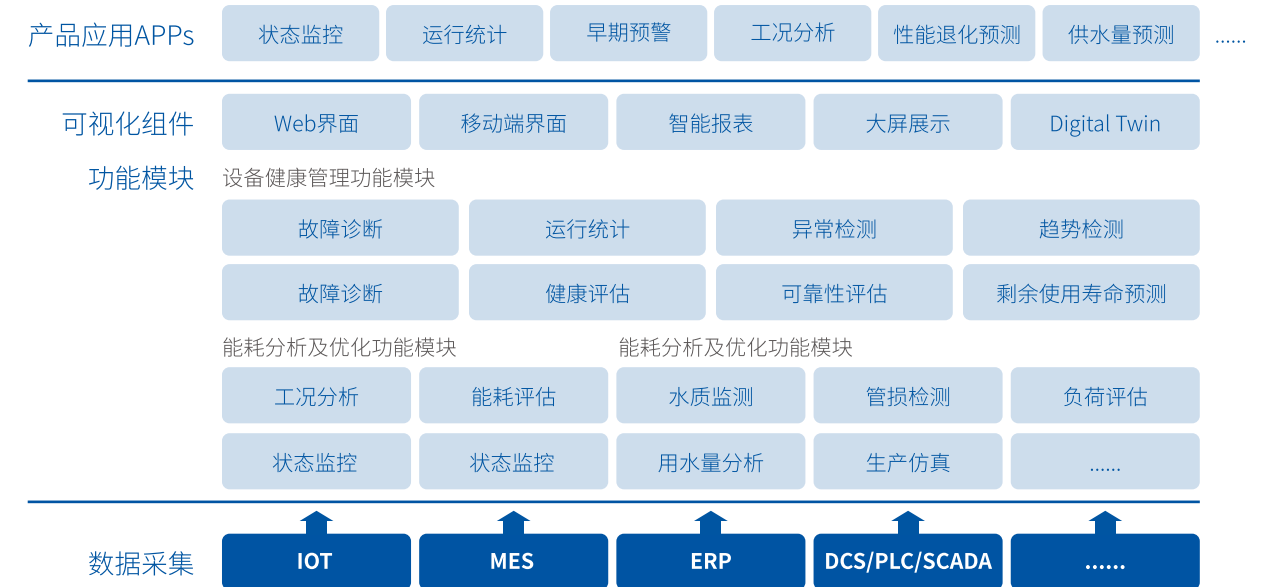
产品应用APPs
状态监控
运行统计
早期预警
工况分析
性能退化预测
供水量预测
......

可视化组件
Web界面
移动端界面
智能报表
大屏展示
Digital Twin

功能模块
设备健康管理功能模块
故障诊断
运行统计
异常检测
趋势检测
故障诊断
健康评估
可靠性评估
剩余使用寿命预测

能耗分析及优化功能模块
能耗分析及优化功能模块
工况分析
能耗评估
水质监测
管损检测
负荷评估
状态监控
状态监控
用水量分析
生产仿真
......

数据采集
IOT
MES
ERP
DCS/PLC/SCADA
......